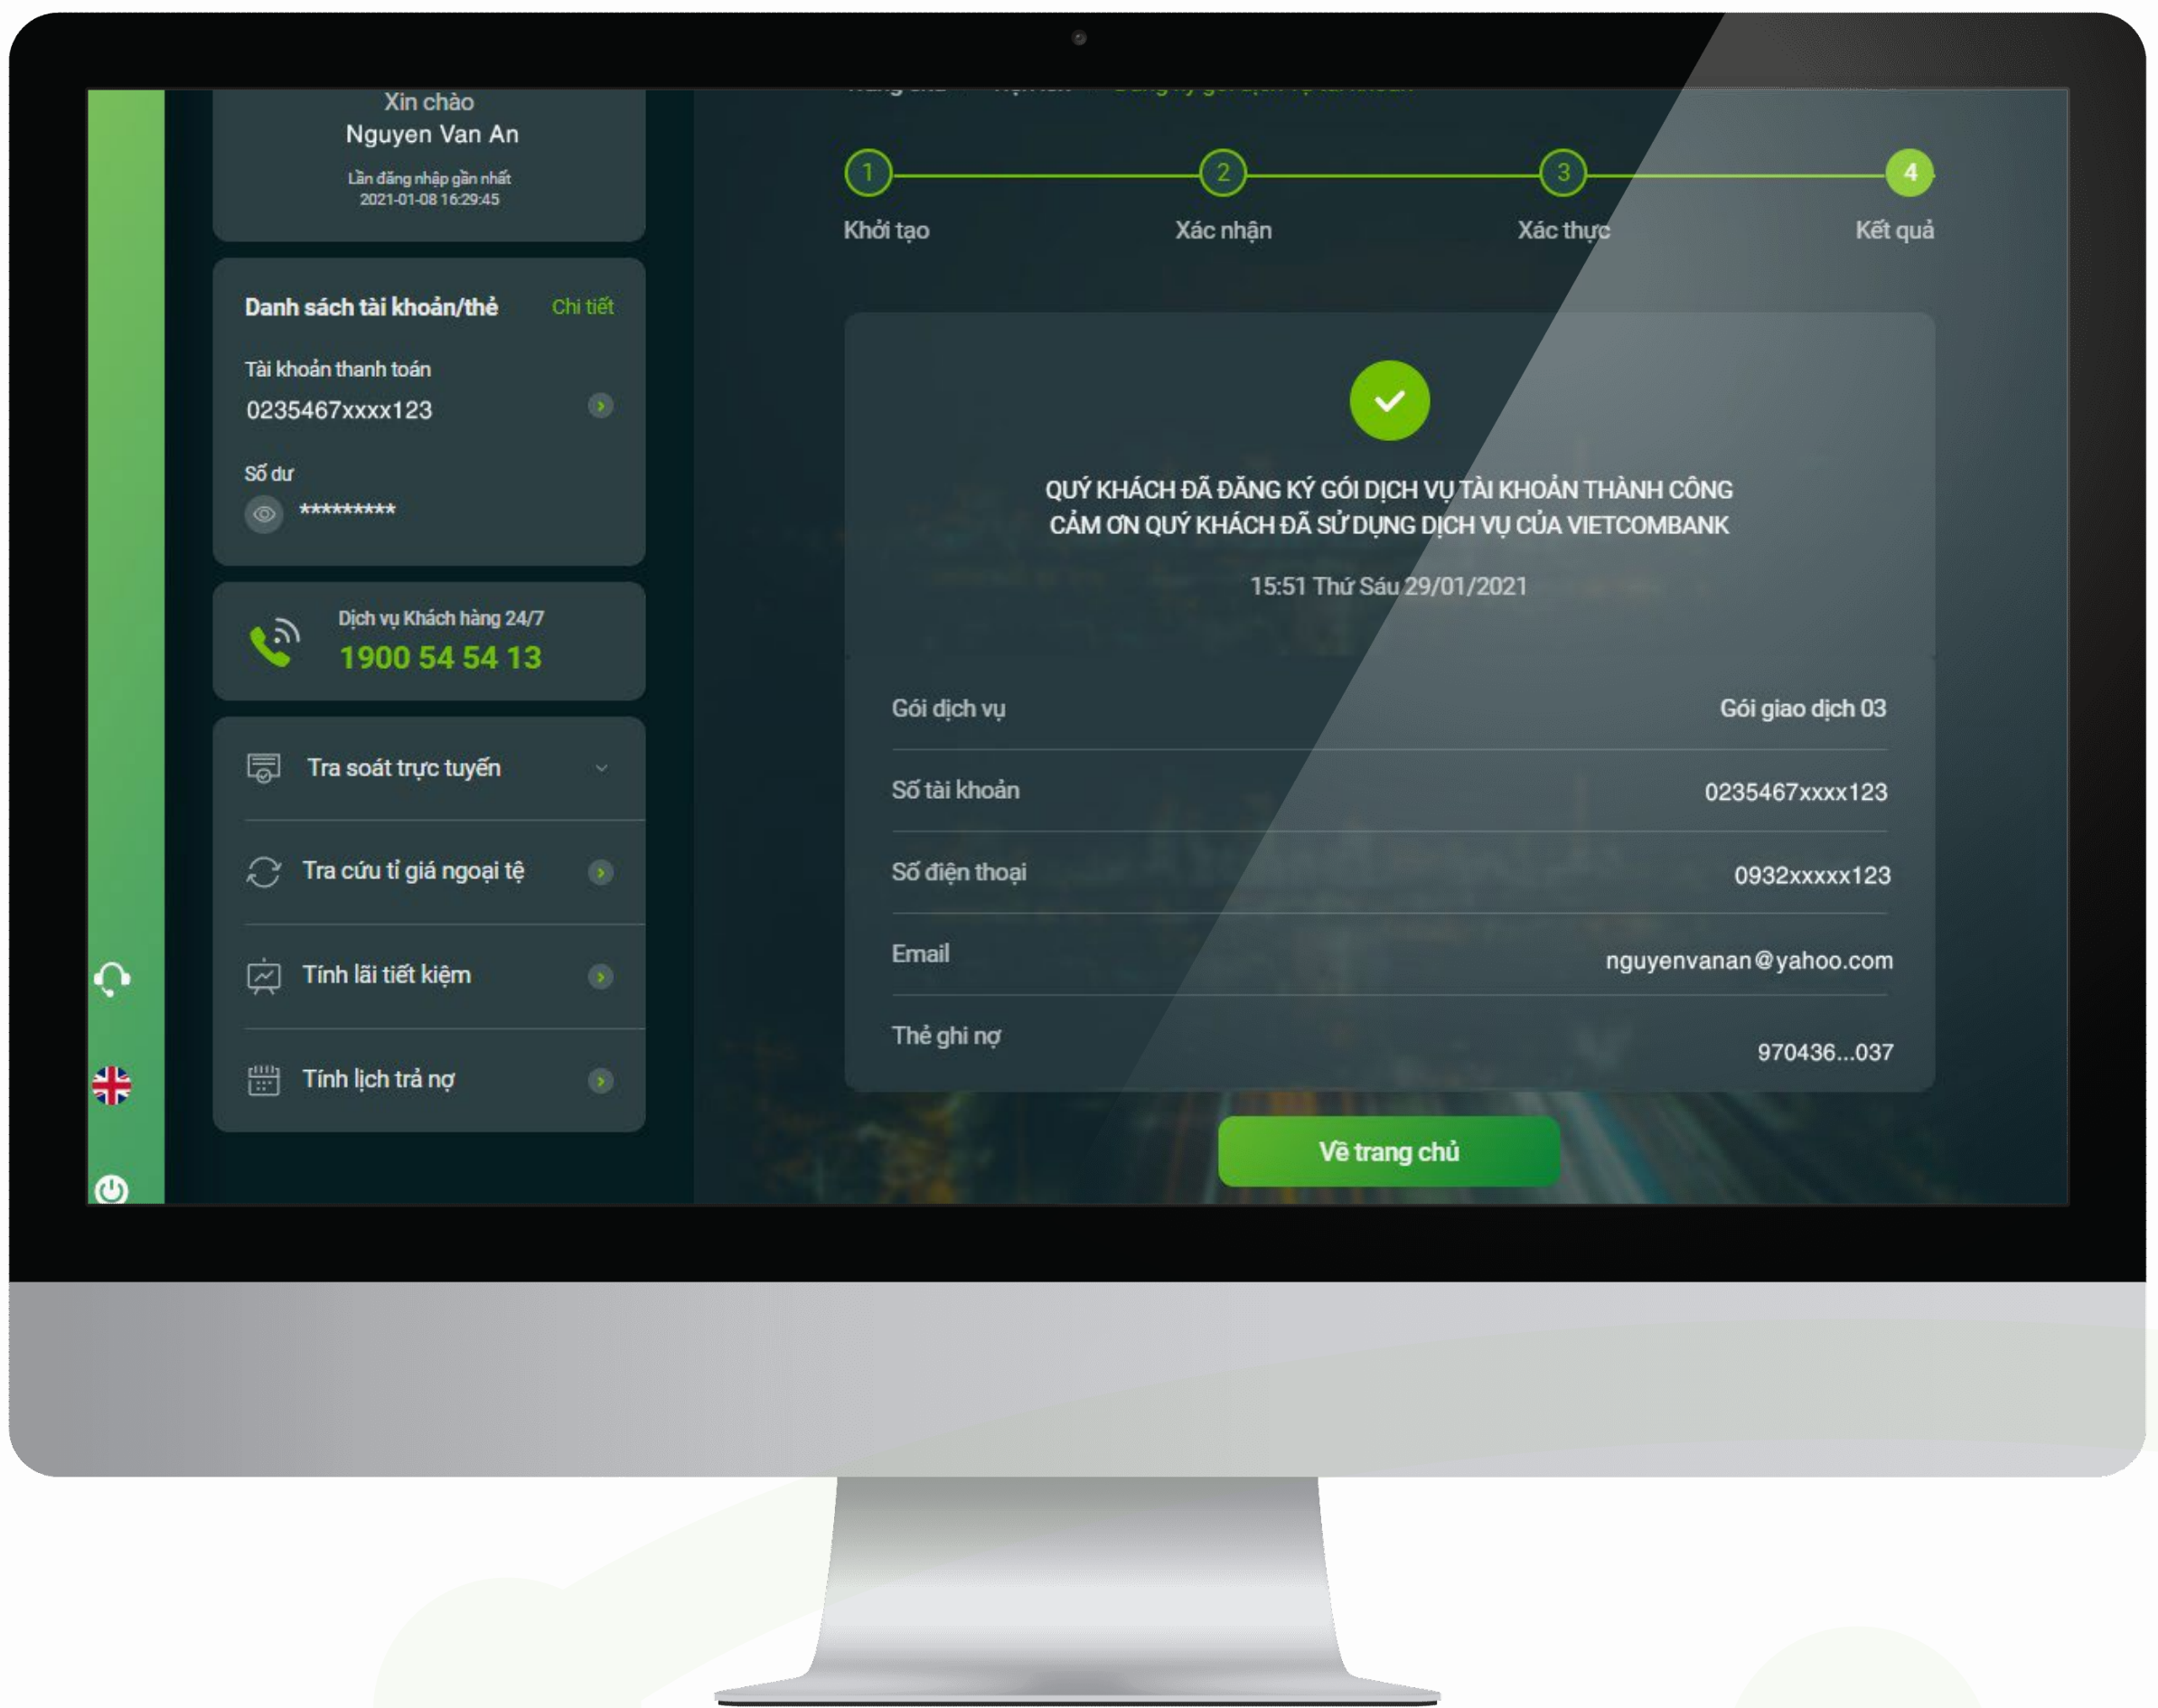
Xin chào
Nguyen Van An
Lần đăng nhập gần nhất
2021-01-08 16:29:45

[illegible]

1 Khởi tạo
2 Xác nhận
3 Xác thực
4 Kết quả

Danh sách tài khoản/thẻ
Chi tiết
Tài khoản thanh toán
0235467xxxx123
Số dư
*********

Dịch vụ Khách hàng 24/7
1900 54 54 13

Tra soát trực tuyến
Tra cứu tỉ giá ngoại tệ
Tính lãi tiết kiệm
Tính lịch trả nợ

QUÝ KHÁCH ĐÃ ĐĂNG KÝ GÓI DỊCH VỤ TÀI KHOẢN THÀNH CÔNG
CẢM ƠN QUÝ KHÁCH ĐÃ SỬ DỤNG DỊCH VỤ CỦA VIETCOMBANK
15:51 Thứ Sáu 29/01/2021

| | |
|---|---|
| Gói dịch vụ | Gói giao dịch 03 |
| Số tài khoản | 0235467xxxx123 |
| Số điện thoại | 0932xxxxx123 |
| Email | nguyenvanan@yahoo.com |
| Thẻ ghi nợ | 970436...037 |

Về trang chủ